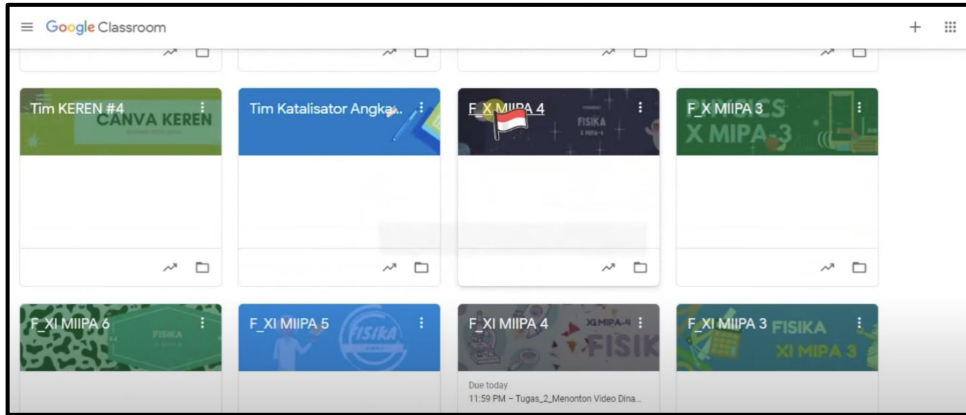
Google Classroom

Tim KEREN #4
CANVA KEREN

Tim Katalisator Angka..

F_X MIIPA 4
FISIKA
X MIPA 4

F_X MIIPA 3
X MIPA 3

F_XI MIIPA 6
FISIKA

F_XI MIIPA 5
FISIKA

F_XI MIIPA 4
XI MIPA 4
FISIK
Due today
11:59 PM – Tugas_2_Menonton Video Dina...

F_XI MIIPA 3
FISIKA
XI MIPA 3